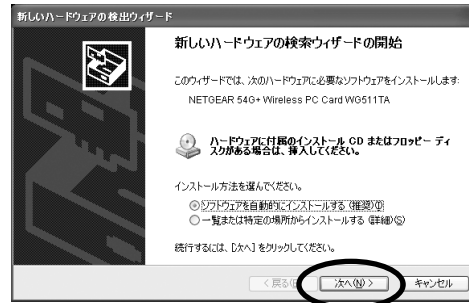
新しいハードウェアの検出ウィザード

新しいハードウェアの検索ウィザードの開始

このウィザードでは、次のハードウェアに必要なソフトウェアをインストールします:

NETGEAR 54G+ Wireless PC Card WG511TA

ハードウェアに付属のインストール CD またはフロッピー ディスクがある場合は、挿入してください。

インストール方法を選んでください。

◉ ソフトウェアを自動的にインストールする (推奨)(I)
○ 一覧または特定の場所からインストールする (詳細)(S)

続行するには、[次へ] をクリックしてください。

< 戻る(B)　次へ(N) >　キャンセル